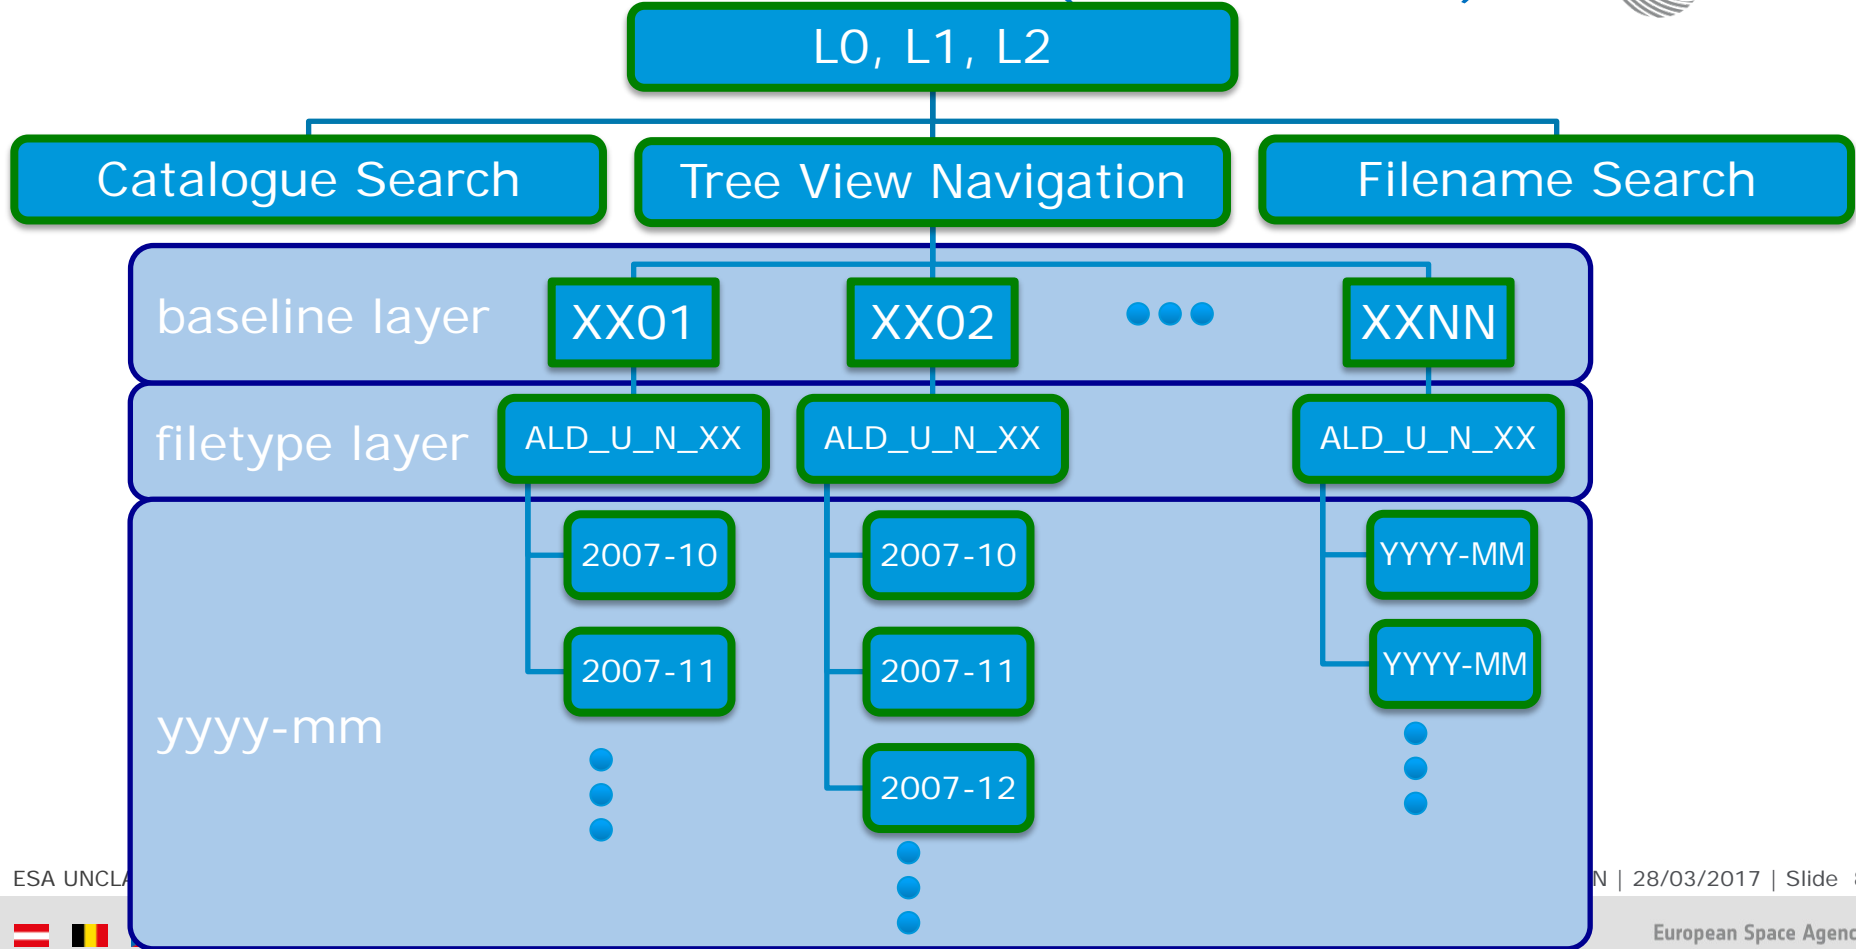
L0, L1, L2

Catalogue Search

Tree View Navigation

Filename Search

baseline layer

XX01

XX02

XXNN

filetype layer

ALD_U_N_XX

ALD_U_N_XX

ALD_U_N_XX

2007-10

2007-11

2007-10

2007-11

2007-12

YYYY-MM

YYYY-MM

yyyy-mm

ESA UNCL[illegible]

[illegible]N | 28/03/2017 | Slide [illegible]

European Space Agenc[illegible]